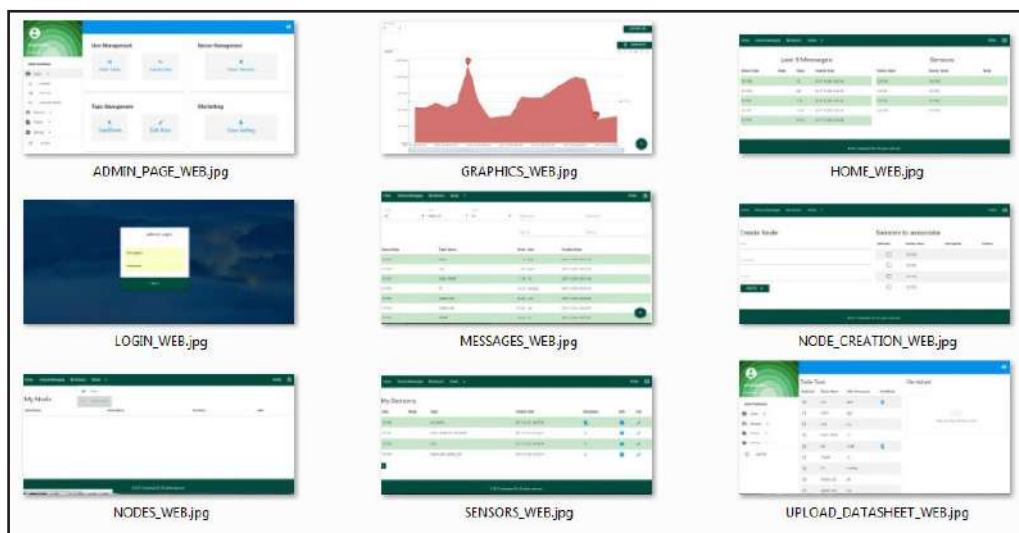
User Management

Sensor Management

Topic Management

Marketing

ADMIN_PAGE_WEB.jpg

GRAPHICS_WEB.jpg

Last 5 Messages

Sensors

HOME_WEB.jpg

LOGIN_WEB.jpg

MESSAGES_WEB.jpg

Create Node

Sensors to associate

NODE_CREATION_WEB.jpg

My Nodes

NODES_WEB.jpg

My Sensors

SENSORS_WEB.jpg

Table Test

Datasheet

UPLOAD_DATASHEET_WEB.jpg